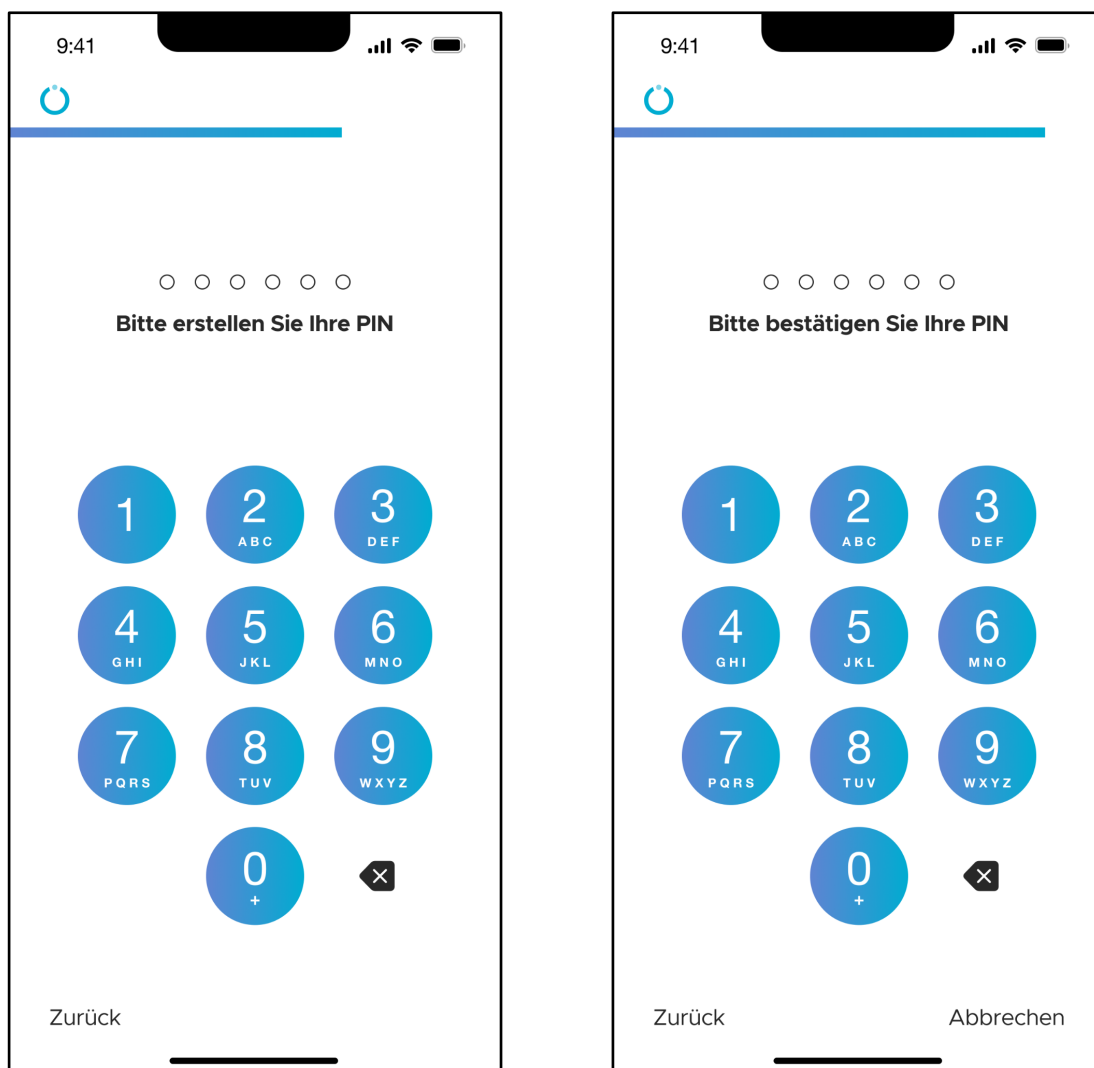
9:41

Bitte erstellen Sie Ihre PIN

1
2 ABC
3 DEF
4 GHI
5 JKL
6 MNO
7 PQRS
8 TUV
9 WXYZ
0 +

Zurück

9:41

Bitte bestätigen Sie Ihre PIN

1
2 ABC
3 DEF
4 GHI
5 JKL
6 MNO
7 PQRS
8 TUV
9 WXYZ
0 +

Zurück

Abbrechen